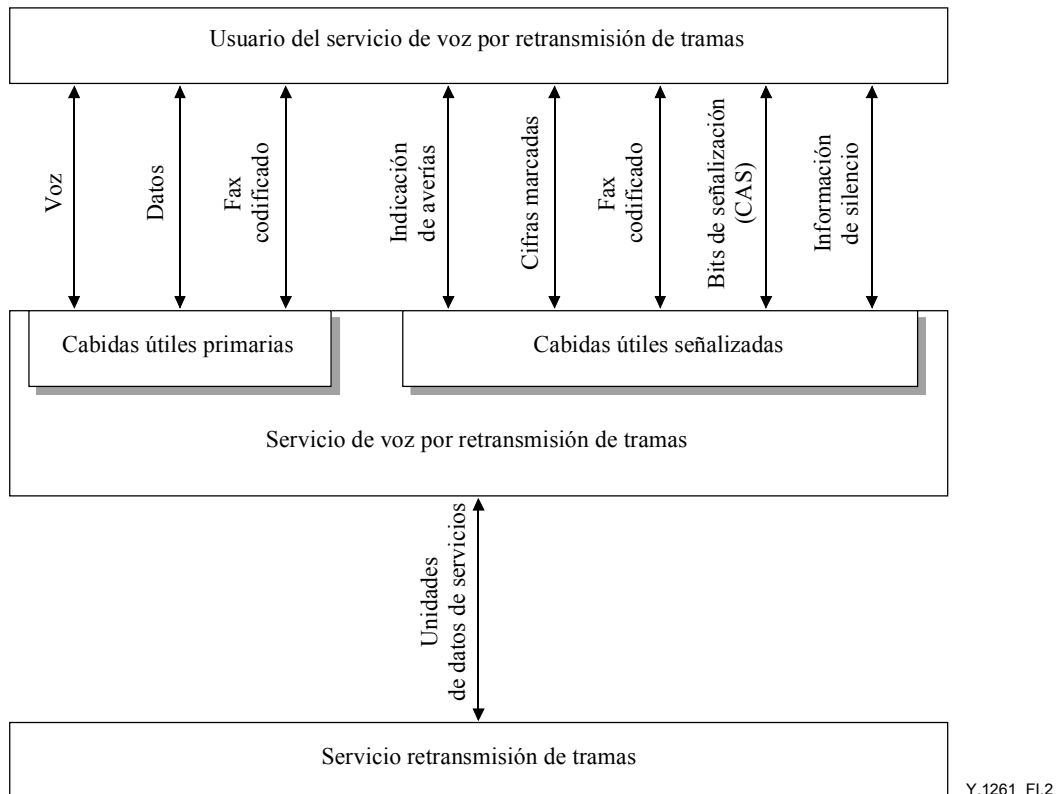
Usuario del servicio de voz por retransmisión de tramas

Voz

Datos

Fax codificado

Indicación de averías

Cifras marcadas

Fax codificado

Bits de señalización (CAS)

Información de silencio

Cabidas útiles primarias

Cabidas útiles señalizadas

Servicio de voz por retransmisión de tramas

Unidades de datos de servicios

Servicio retransmisión de tramas

Y.1261_FI.2